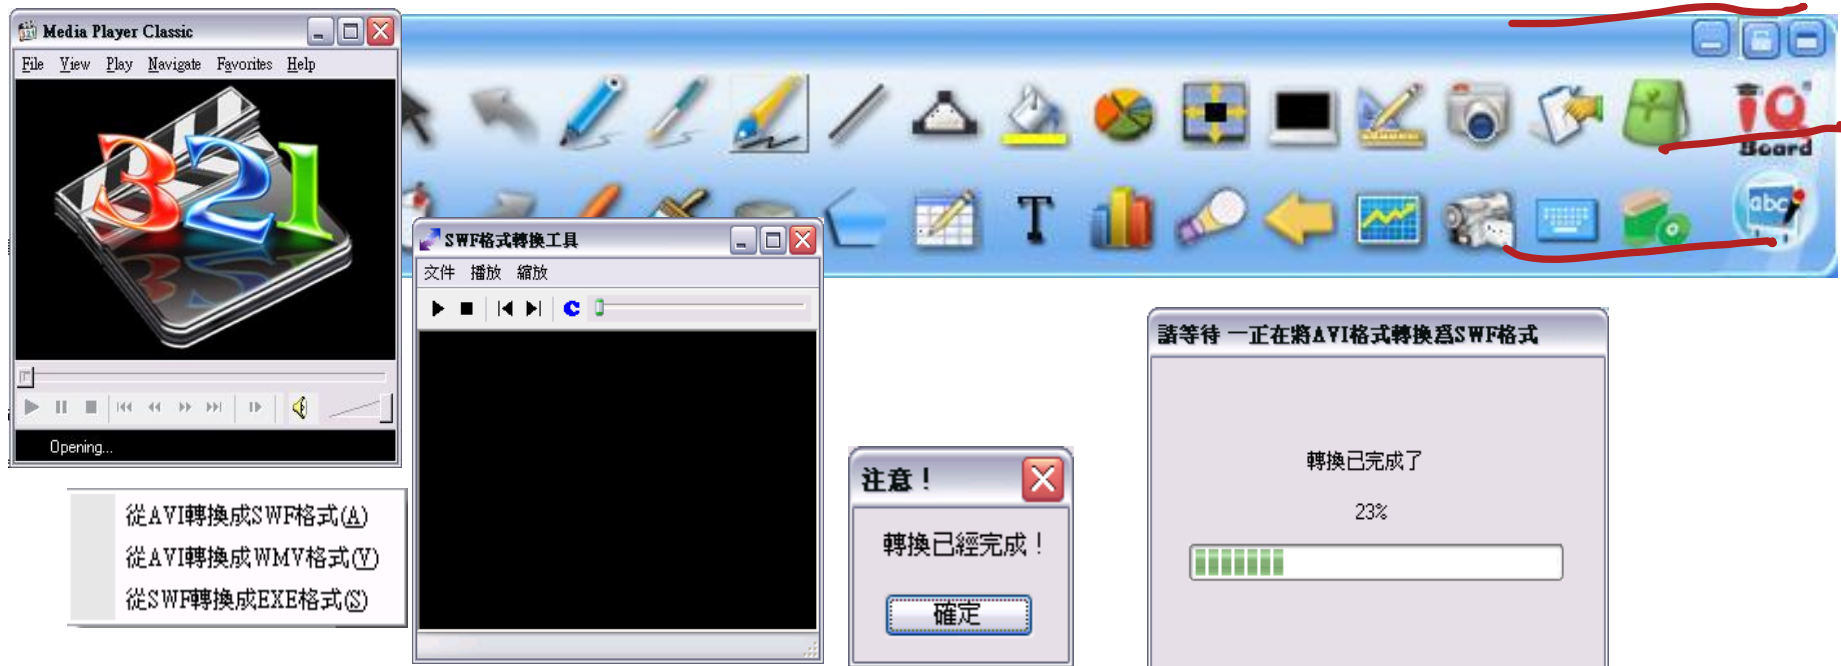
Media Player Classic

File View Play Navigate Favorites Help

Opening...

從AVI轉換成SWF格式(A)
從AVI轉換成WMV格式(V)
從SWF轉換成EXE格式(S)

SWF格式轉換工具

文件 播放 縮放

iQ Board

abc

注意！

轉換已經完成！

確定

請等待 一正在將AVI格式轉換為SWF格式

轉換已完成了

23%